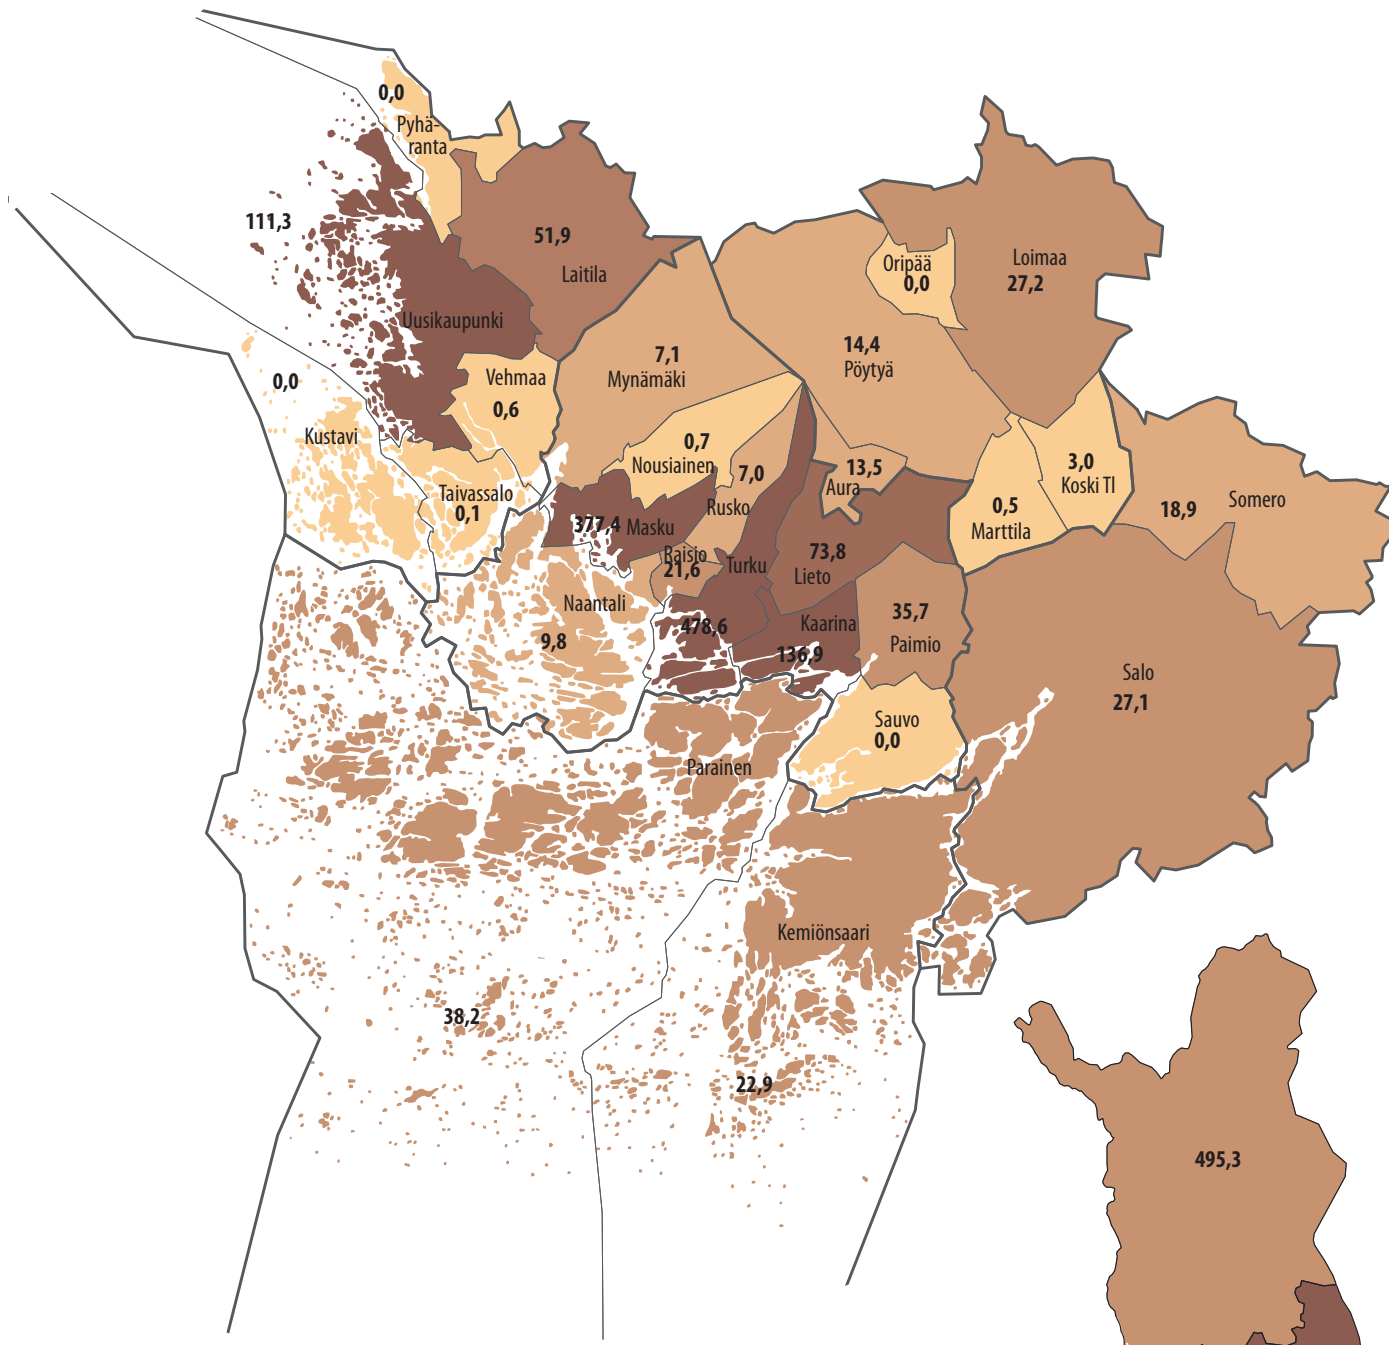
0,0
Pyhäranta
111,3
51,9
Laitila
Uusikaupunki
Oripää
0,0
Loimaa
27,2
14,4
Pöytyä
7,1
Mynämäki
0,0
Vehmaa
0,6
Kustavi
0,7
Nousiainen
7,0
13,5
Aura
3,0
Koski Tl
0,5
Marttila
18,9
Somero
Taivassalo
0,1
377,4
Masku
Rusko
Raisio
21,6
Turku
73,8
Lieto
Naantali
9,8
478,6
Kaarina
136,9
35,7
Paimio
Salo
27,1
Sauvo
0,0
Parainen
Kemiönsaari
38,2
22,9
495,3